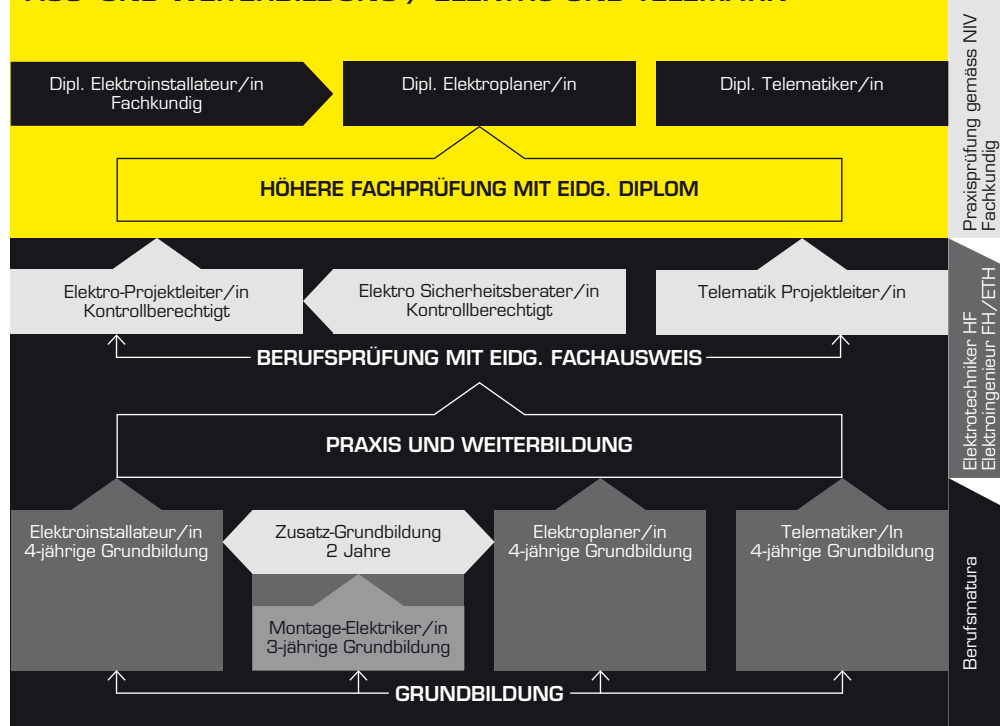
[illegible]

Dipl. Elektroinstallateur/in Fachkundig

Dipl. Elektroplaner/in

Dipl. Telematiker/in

HÖHERE FACHPRÜFUNG MIT EIDG. DIPLOM

Elektro-Projektleiter/in Kontrollberechtigt

Elektro Sicherheitsberater/in Kontrollberechtigt

Telematik Projektleiter/in

BERUFSPRÜFUNG MIT EIDG. FACHAUSWEIS

PRAXIS UND WEITERBILDUNG

Elektroinstallateur/in 4-jährige Grundbildung

Zusatz-Grundbildung 2 Jahre

Elektroplaner/in 4-jährige Grundbildung

Telematiker/In 4-jährige Grundbildung

Montage-Elektriker/in 3-jährige Grundbildung

GRUNDBILDUNG

Praxisprüfung gemäss NIV Fachkundig

Elektrotechniker HF Elektroingenieur FH/ETH

Berufsmatura